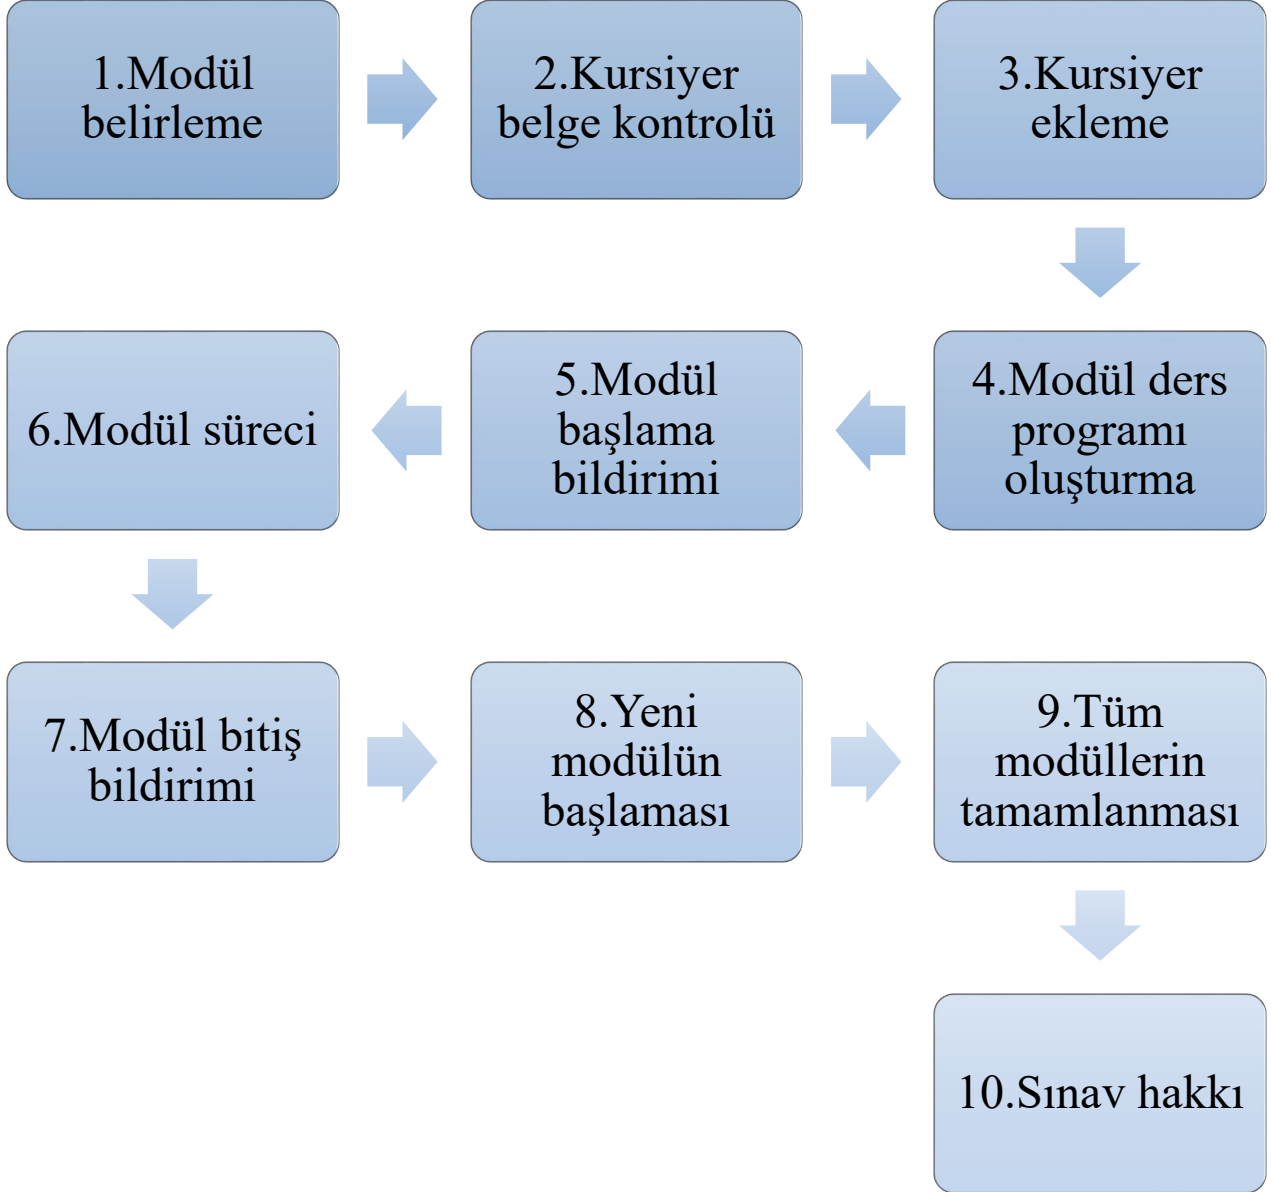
1.Modül belirleme

2.Kursiyer belge kontrolü

3.Kursiyer ekleme

4.Modül ders programı oluşturma

5.Modül başlama bildirimi

6.Modül süreci

7.Modül bitiş bildirimi

8.Yeni modülün başlaması

9.Tüm modüllerin tamamlanması

10.Sınav hakkı